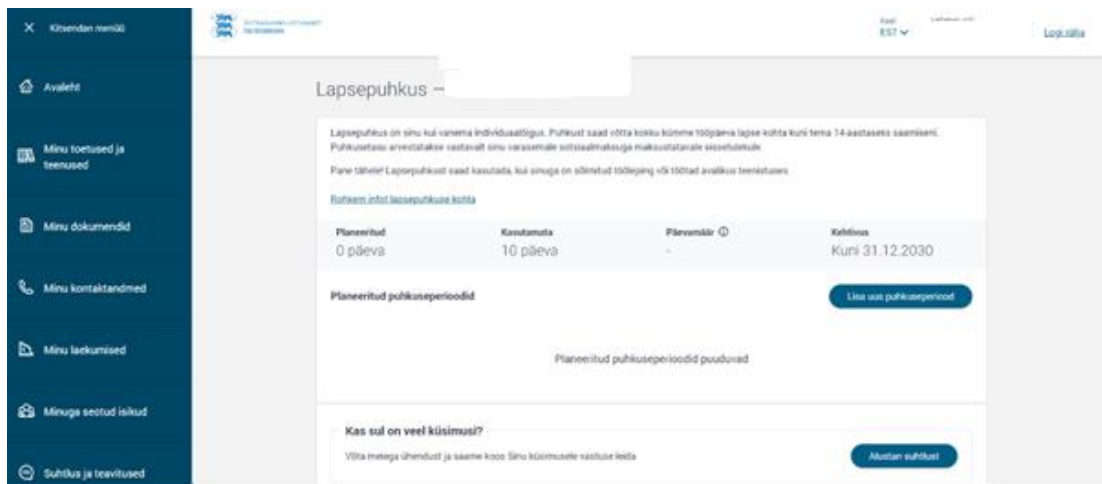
× Kitsendan menüü

Avaleht

Minu toetused ja teenused

Minu dokumendid

Minu kontaktandmed

Minu laekumised

Minuga seotud isikud

Suhtlus ja teavitused

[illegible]

Keel EST

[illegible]

Logi välja

Lapsepuhkus –

Lapsepuhkus on sinu kui vanema individuaalõigus. Puhkust saad võtta kokku kümme tööpäeva lapse kohta kuni tema 14-aastaseks saamiseni. Puhkusetasu arvestatakse vastavalt sinu varasemale sotsiaalmaksuga maksustatavale sissetulekule.

Pane tähele! Lapsepuhkust saad kasutada, kui sinuga on sõlmitud tööleping või töötad avalikus teenistuses.

Rohkem infot lapsepuhkuse kohta

| Planeeritud | Kasutamata | Päevamäär ⓘ | Kehtivus |
|---|---|---|---|
| 0 päeva | 10 päeva | - | Kuni 31.12.2030 |

Planeeritud puhkuseperioodid

Lisa uus puhkuseperiood

Planeeritud puhkuseperioodid puuduvad

Kas sul on veel küsimusi?

Võta meiega ühendust ja saame koos Sinu küsimusele vastuse leida

Alustan suhtlust